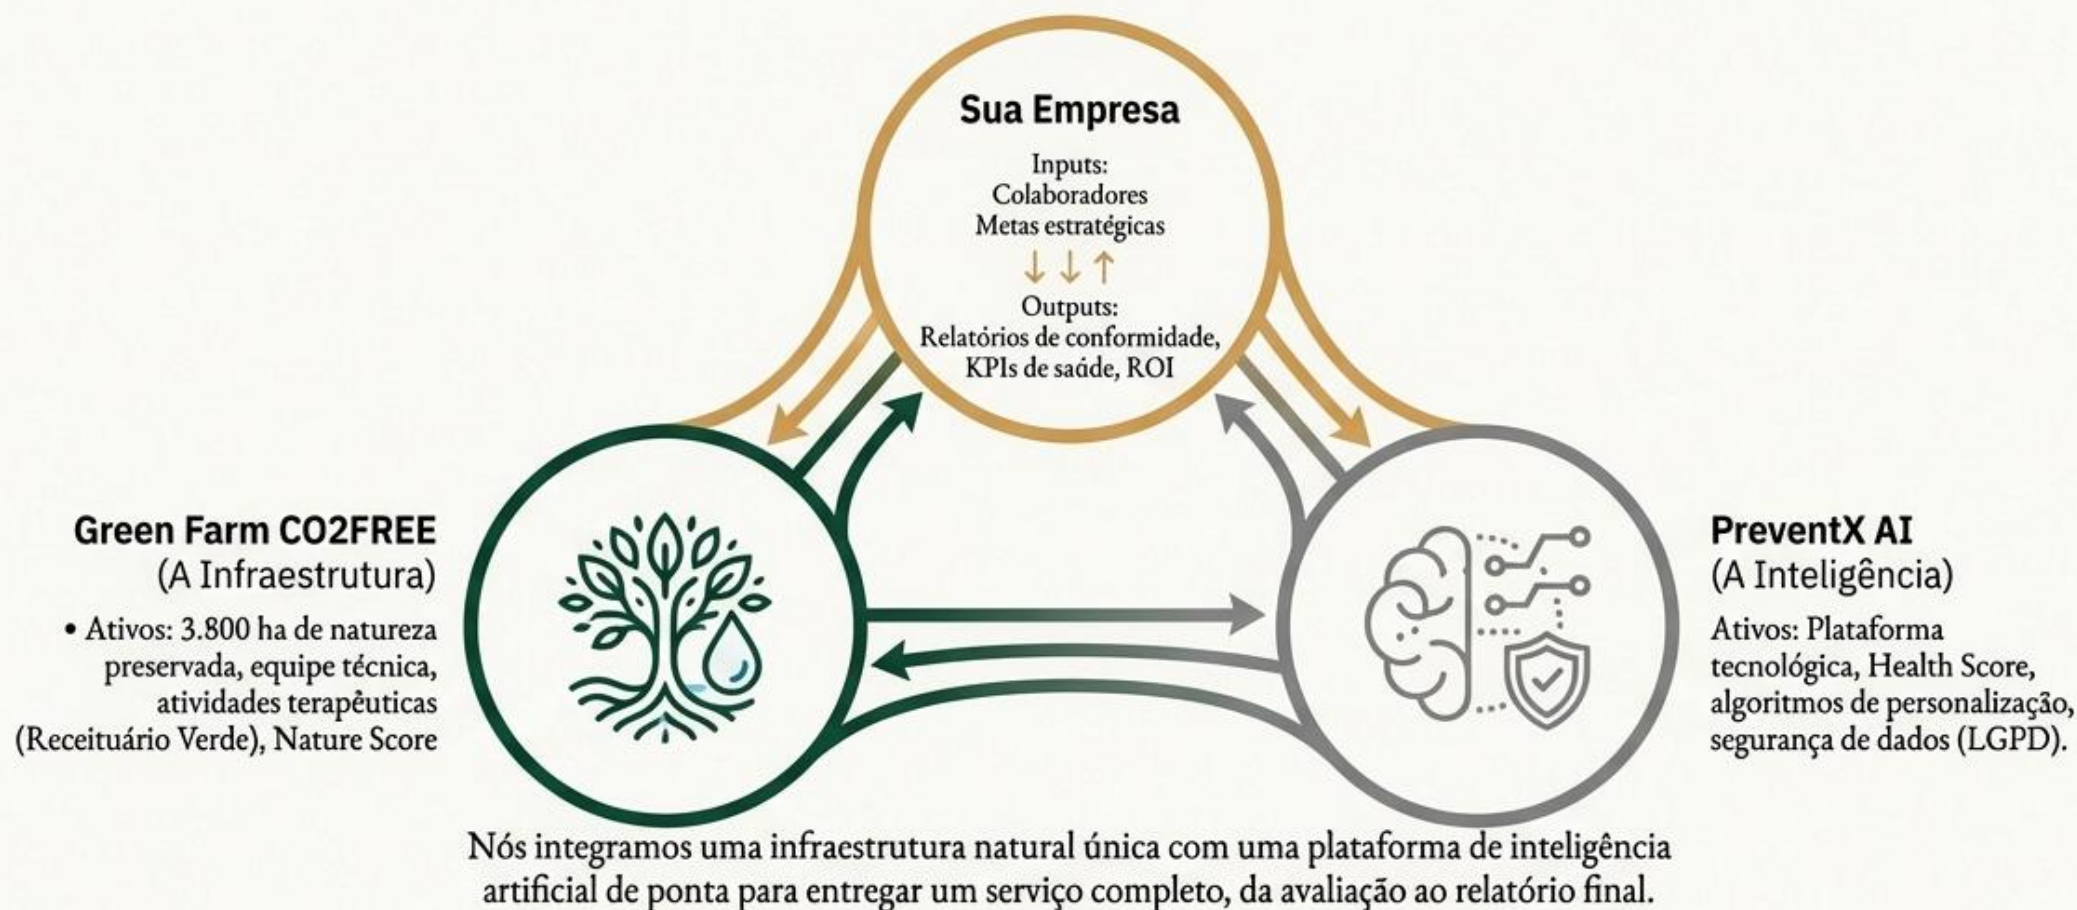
Sua Empresa

Inputs:
Colaboradores
Metas estratégicas
↓ ↓ ↑
Outputs:
Relatórios de conformidade,
KPIs de saúde, ROI

Green Farm CO2FREE
(A Infraestrutura)

• Ativos: 3.800 ha de natureza preservada, equipe técnica, atividades terapêuticas (Receituário Verde), Nature Score

PreventX AI
(A Inteligência)

Ativos: Plataforma tecnológica, Health Score, algoritmos de personalização, segurança de dados (LGPD).

Nós integramos uma infraestrutura natural única com uma plataforma de inteligência artificial de ponta para entregar um serviço completo, da avaliação ao relatório final.